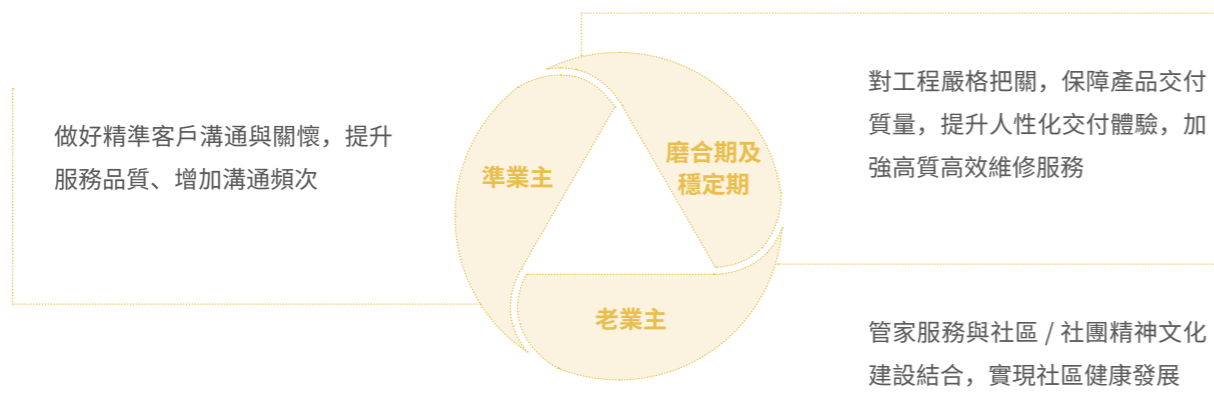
做好精準客戶溝通與關懷，提升服務品質、增加溝通頻次

準業主

磨合期及穩定期

老業主

對工程嚴格把關，保障產品交付質量，提升人性化交付體驗，加強高質高效維修服務

管家服務與社區 / 社團精神文化建設結合，實現社區健康發展